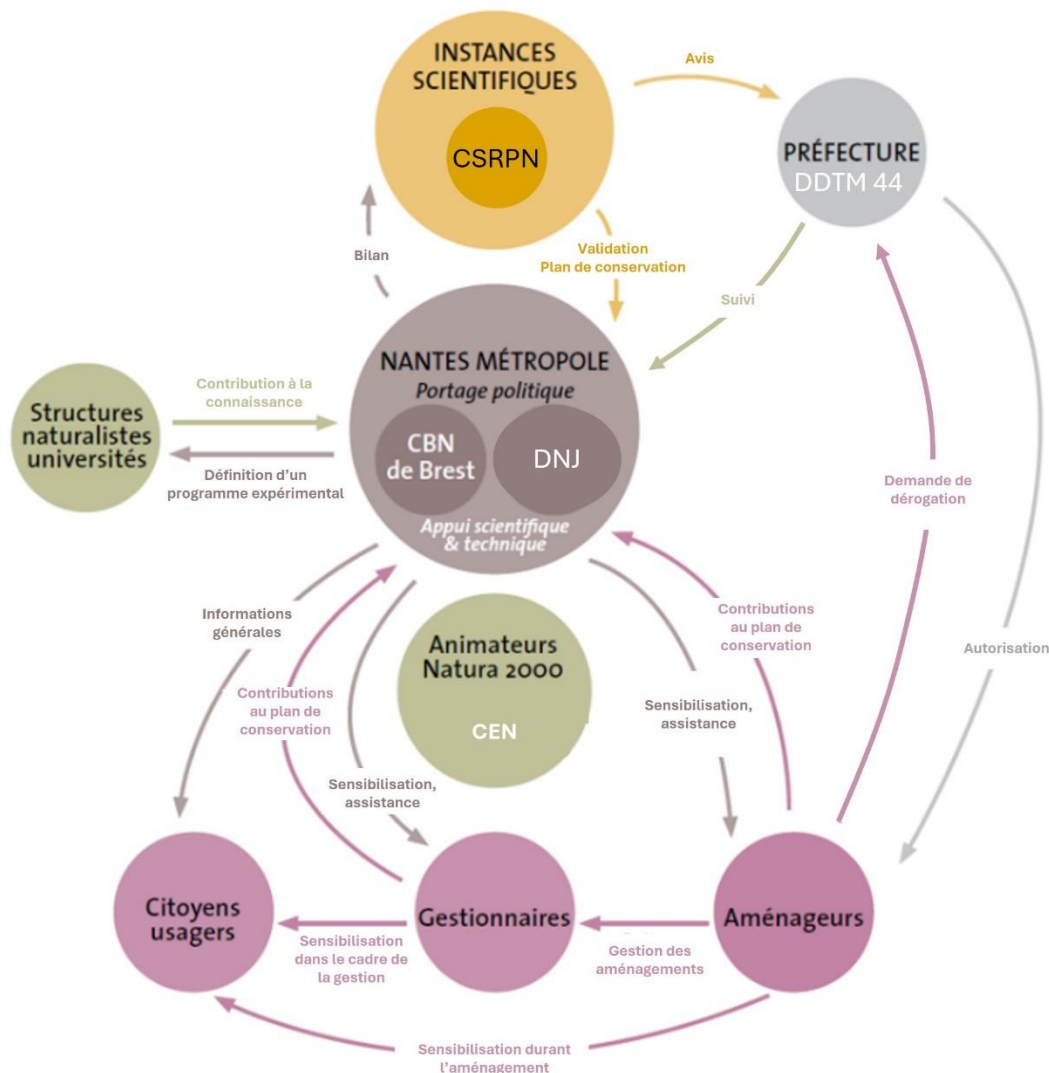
INSTANCES SCIENTIFIQUES

CSRPN

Avis

PRÉFECTURE
DDTM 44

Bilan

Validation
Plan de conservation

Suivi

NANTES MÉTROPOLE
Portage politique

CBN de Brest

DNJ

Appui scientifique & technique

Structures naturalistes universités

Contribution à la connaissance

Définition d'un programme expérimental

Demande de dérogation

Autorisation

Informations générales

Contributions au plan de conservation

Animateurs Natura 2000

CEN

Contributions au plan de conservation

Sensibilisation, assistance

Sensibilisation, assistance

Citoyens usagers

Gestionnaires

Aménageurs

Sensibilisation dans le cadre de la gestion

Gestion des aménagements

Sensibilisation durant l'aménagement